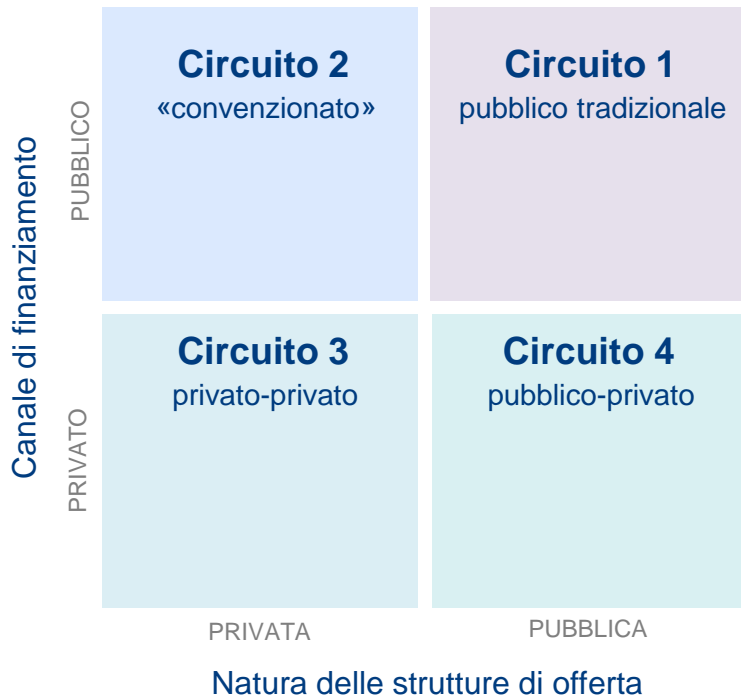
Canale di finanziamento

PUBBLICO

Circuito 2
«convenzionato»

Circuito 1
pubblico tradizionale

PRIVATO

Circuito 3
privato-privato

Circuito 4
pubblico-privato

PRIVATA

PUBBLICA

Natura delle strutture di offerta